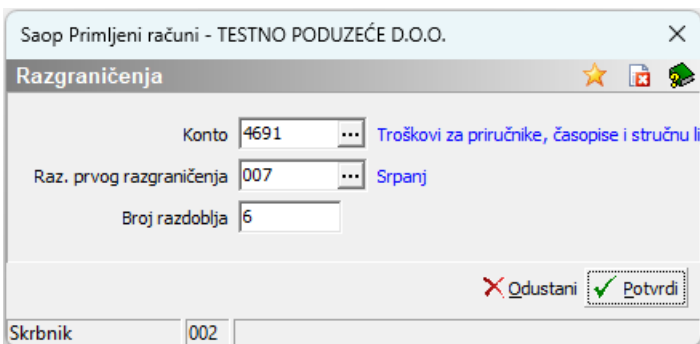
Saop Primljeni računi - TESTNO PODUZEĆE D.O.O.
×

Razgraničenja

Konto 4691 ... Troškovi za priručnike, časopise i stručnu li

Raz. prvog razgraničenja 007 ... Srpanj

Broj razdoblja 6

Odustani Potvrdi

Skrbnik 002